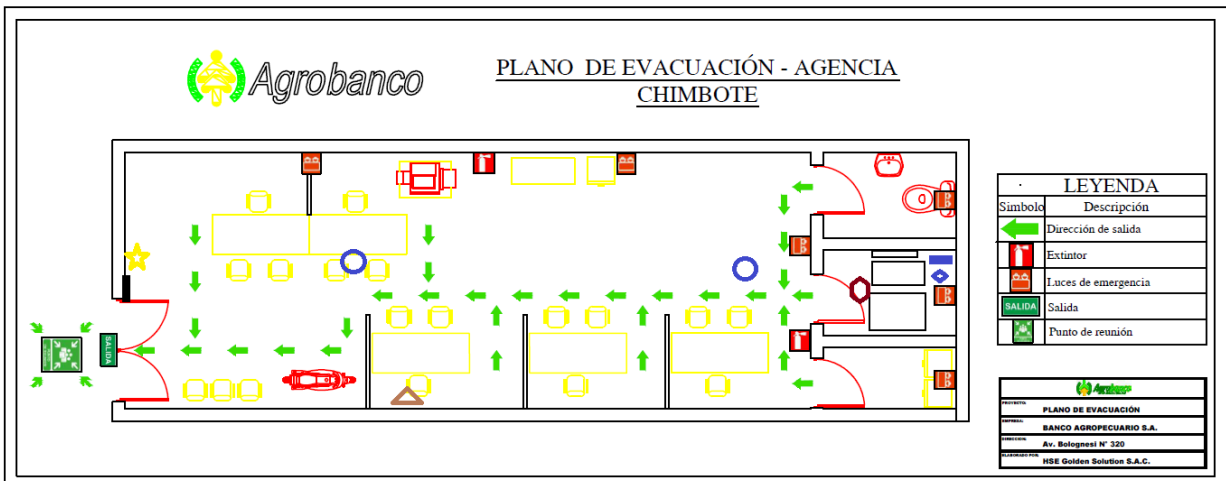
Agrobanco

PLANO DE EVACUACIÓN - AGENCIA CHIMBOTE

SALIDA

LEYENDA

| Simbolo | Descripción |
|---|---|
| | Dirección de salida |
| | Extintor |
| | Luces de emergencia |
| SALIDA | Salida |
| | Punto de reunión |

Agrobanco

PROYECTO: PLANO DE EVACUACIÓN
EMPRESA: BANCO AGROPECUARIO S.A.
DIRECCION: Av. Bolognesi N° 320
ELABORADO POR: HSE Golden Solution S.A.C.